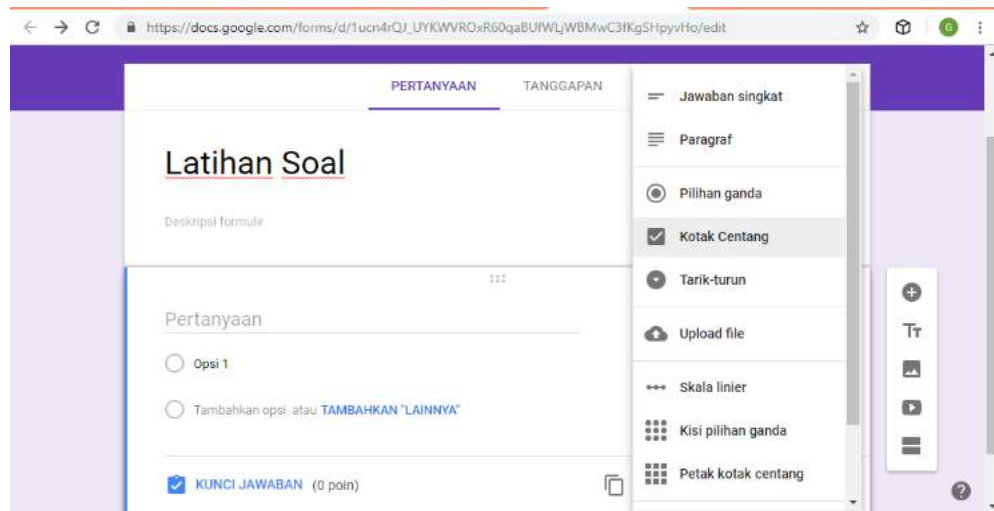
https://docs.google.com/forms/d/1ucn4rQJ_UYKWVROxR60qaBUfWLjWBMwC3fKgSHpyvHo/edit

PERTANYAAN TANGGAPAN

Latihan Soal

Deskripsi formulir

Pertanyaan

Opsi 1

Tambahkan opsi atau TAMBAHKAN "LAINNYA"

KUNCI JAWABAN (0 poin)

Jawaban singkat

Paragraf

Pilihan ganda

Kotak Centang

Tarik-turun

Upload file

Skala linier

Kisi pilihan ganda

Petak kotak centang

Tт